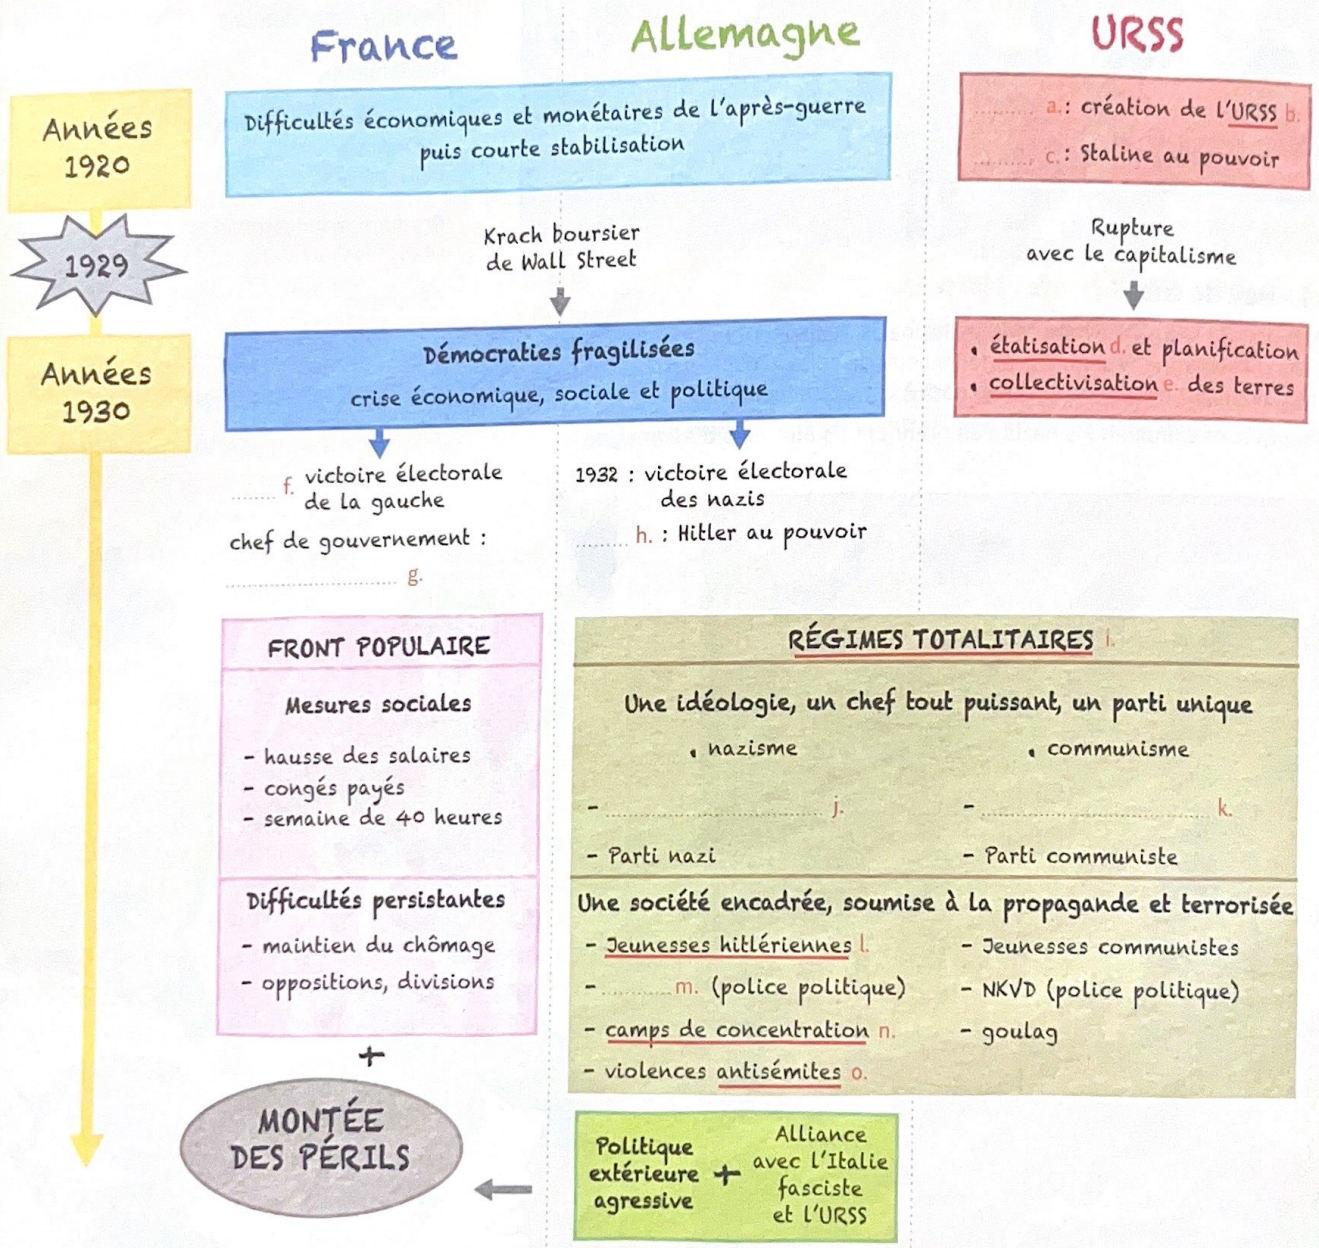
France

Allemagne

URSS

Années 1920

Difficultés économiques et monétaires de l'après-guerre puis courte stabilisation

............ a.: création de l'URSS b.

............ c.: Staline au pouvoir

1929

Krach boursier de Wall Street

Rupture avec le capitalisme

Années 1930

Démocraties fragilisées

crise économique, sociale et politique

• étatisation d. et planification
• collectivisation e. des terres

............ f. victoire électorale de la gauche

chef de gouvernement :

............ g.

1932 : victoire électorale des nazis

............ h. : Hitler au pouvoir

FRONT POPULAIRE

Mesures sociales

- hausse des salaires
- congés payés
- semaine de 40 heures

Difficultés persistantes

- maintien du chômage
- oppositions, divisions

+

MONTÉE DES PÉRILS

RÉGIMES TOTALITAIRES i.

Une idéologie, un chef tout puissant, un parti unique

• nazisme

- ............ j.

- Parti nazi

• communisme

- ............ k.

- Parti communiste

Une société encadrée, soumise à la propagande et terrorisée

- Jeunesses hitlériennes l.
- ............ m. (police politique)
- camps de concentration n.
- violences antisémites o.

- Jeunesses communistes
- NKVD (police politique)
- goulag

Politique extérieure agressive + Alliance avec l'Italie fasciste et l'URSS